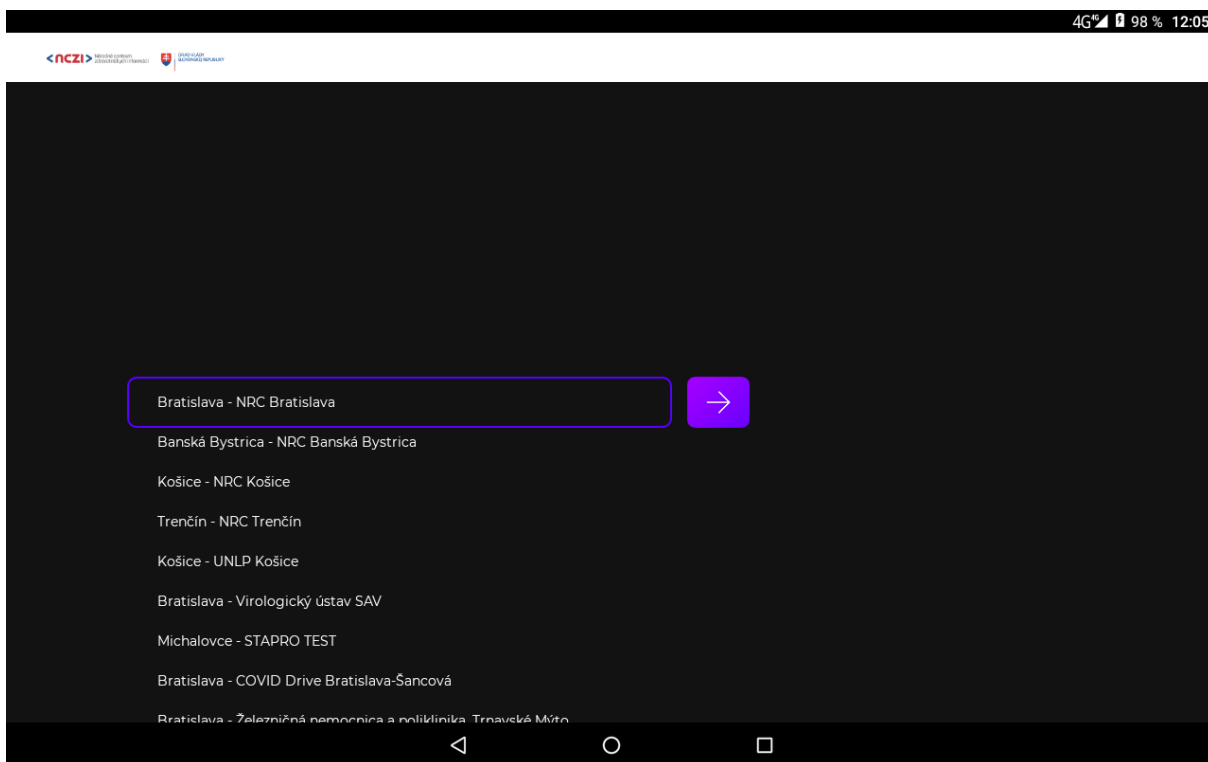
4G 98 % 12:05

<nczi> Národné centrum zdravotníckych informácií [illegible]

Bratislava - NRC Bratislava

Banská Bystrica - NRC Banská Bystrica

Košice - NRC Košice

Trenčín - NRC Trenčín

Košice - UNLP Košice

Bratislava - Virologický ústav SAV

Michalovce - STAPRO TEST

Bratislava - COVID Drive Bratislava-Šancová

Bratislava - Železničná nemocnica a poliklinika, Trnavské Mýto